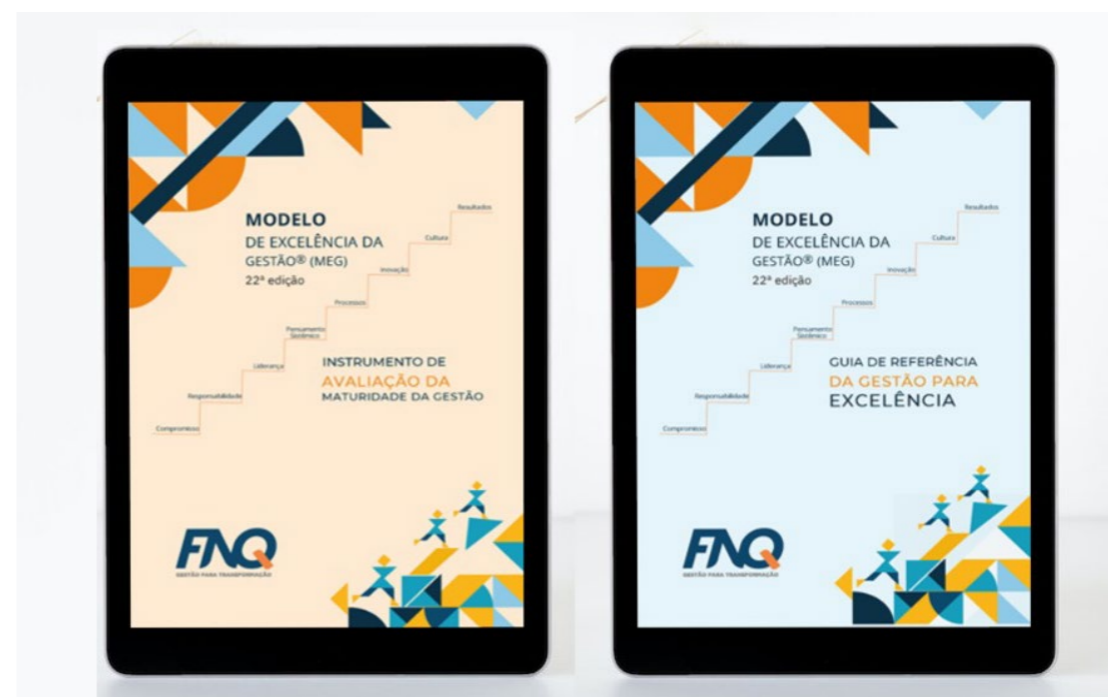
MODELO
DE EXCELÊNCIA DA GESTÃO® (MEG)
22ª edição

Resultados
Cultura
Inovação
Processos
Pensamento Sistêmico
Liderança
Responsabilidade
Compromisso

INSTRUMENTO DE
AVALIAÇÃO DA
MATURIDADE DA GESTÃO

FNQ
GESTÃO PARA TRANSFORMAÇÃO

MODELO
DE EXCELÊNCIA DA GESTÃO® (MEG)
22ª edição

Resultados
Cultura
Inovação
Processos
Pensamento Sistêmico
Liderança
Responsabilidade
Compromisso

GUIA DE REFERÊNCIA
DA GESTÃO PARA
EXCELÊNCIA

FNQ
GESTÃO PARA TRANSFORMAÇÃO